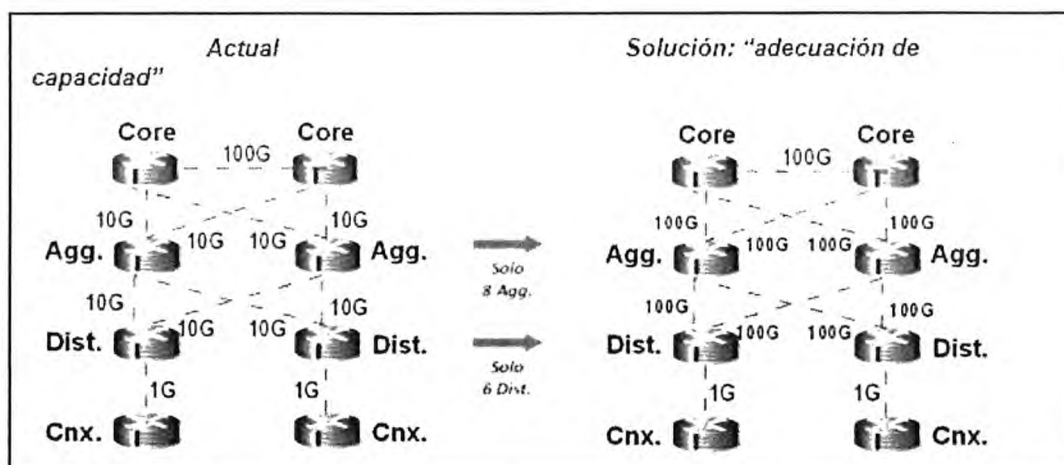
Actual

Solución: "adecuación de capacidad"

Core Core
100G
10G 10G
10G 10G
Agg. Agg.
10G 10G
10G 10G
Dist. Dist.
1G 1G
Cnx. Cnx.

Solo 8 Agg.

Solo 6 Dist.

Core Core
100G
100G 100G
100G 100G
Agg. Agg.
100G 100G
100G 100G
Dist. Dist.
1G 1G
Cnx. Cnx.